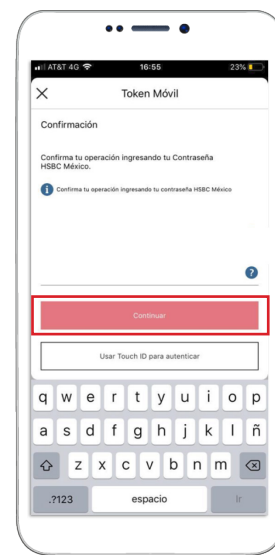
AT&T 4G 16:55 23%

Token Móvil

Confirmación

Confirma tu operación ingresando tu Contraseña HSBC México.

Confirma tu operación ingresando tu contraseña HSBC México

Continuar

Usar Touch ID para autenticar

q w e r t y u i o p
a s d f g h j k l ñ
z x c v b n m
.?123 espacio Ir